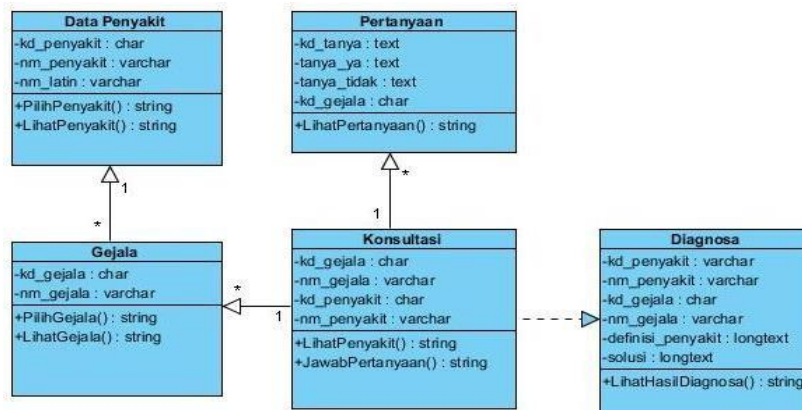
Data Penyakit
-kd_penyakit : char
-nm_penyakit : varchar
-nm_latin : varchar
+PilihPenyakit() : string
+LihatPenyakit() : string

Pertanyaan
-kd_tanya : text
-tanya_ya : text
-tanya_tidak : text
-kd_gejala : char
+LihatPertanyaan() : string

1
*
*
1

Gejala
-kd_gejala : char
-nm_gejala : varchar
+PilihGejala() : string
+LihatGejala() : string

*
1

Konsultasi
-kd_gejala : char
-nm_gejala : varchar
-kd_penyakit : char
-nm_penyakit : varchar
+LihatPenyakit() : string
+JawabPertanyaan() : string

Diagnosa
-kd_penyakit : varchar
-nm_penyakit : varchar
-kd_gejala : char
-nm_gejala : varchar
-definisi_penyakit : longtext
-solusi : longtext
+LihatHasilDiagnosa() : string